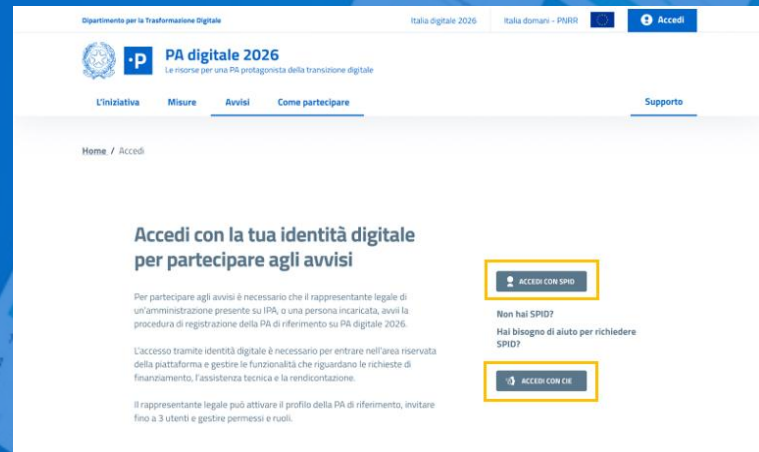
Dipartimento per la Trasformazione Digitale

Italia digitale 2026

Italia domani - PNRR

Accedi

PA digitale 2026

Le risorse per una PA protagonista della transizione digitale

L'iniziativa

Misure

Avvisi

Come partecipare

Supporto

Home / Accedi

Accedi con la tua identità digitale per partecipare agli avvisi

Per partecipare agli avvisi è necessario che il rappresentante legale di un'amministrazione presente su IPA, o una persona incaricata, avvii la procedura di registrazione della PA di riferimento su PA digitale 2026.

L'accesso tramite identità digitale è necessario per entrare nell'area riservata della piattaforma e gestire le funzionalità che riguardano le richieste di finanziamento, l'assistenza tecnica e la rendicontazione.

Il rappresentante legale può attivare il profilo della PA di riferimento, invitare fino a 3 utenti e gestire permessi e ruoli.

ACCEDI CON SPID

Non hai SPID?

Hai bisogno di aiuto per richiedere SPID?

ACCEDI CON CIE